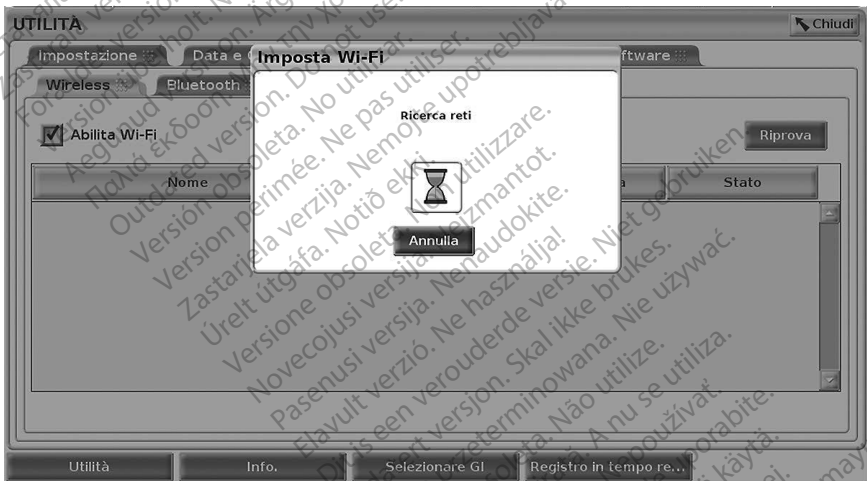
UTILITÀ

Chiudi

Impostazione

Data e

ftware

Wireless

Bluetooth

Abilita Wi-Fi

Riprova

Nome

a

Stato

Imposta Wi-Fi

Ricerca reti

Annulla

Utilità

Info.

Selezionare GI

Registro in tempo re...

Zastaralá verze. Nepoužívat.
Forældet version. Må ikke anvendes.
Veraltete Version. Nicht verwenden.
Aegunud versioon. Ärge kasutage.
Παλιά έκδοση. Μην την χρησιμοποιείτε.
Outdated version. Do not use.
Versión obsoleta. No utilizar.
Version périmée. Ne pas utiliser.
Zastarjela verzija. Nemojte upotrebljavati.
Úrelt útgáfa. Notið ekki.
Versione obsoleta. Non utilizzare.
Novecojusi versija. Neizmantot.
Pasenusi versija. Nenaudokite.
Elavult verzió. Ne használja!
Dit is een verouderde versie. Niet gebruiken.
Utdatert versjon. Skal ikke brukes.
Wersja przeterminowana. Nie używać.
Versão obsoleta. Não utilize.
Versiune expirată. A nu se utiliza.
Zastaraná verzia. Nepoužívať.
Zastarela različica. Ne uporabite.
Vanhentunut versio. Älä käytä.